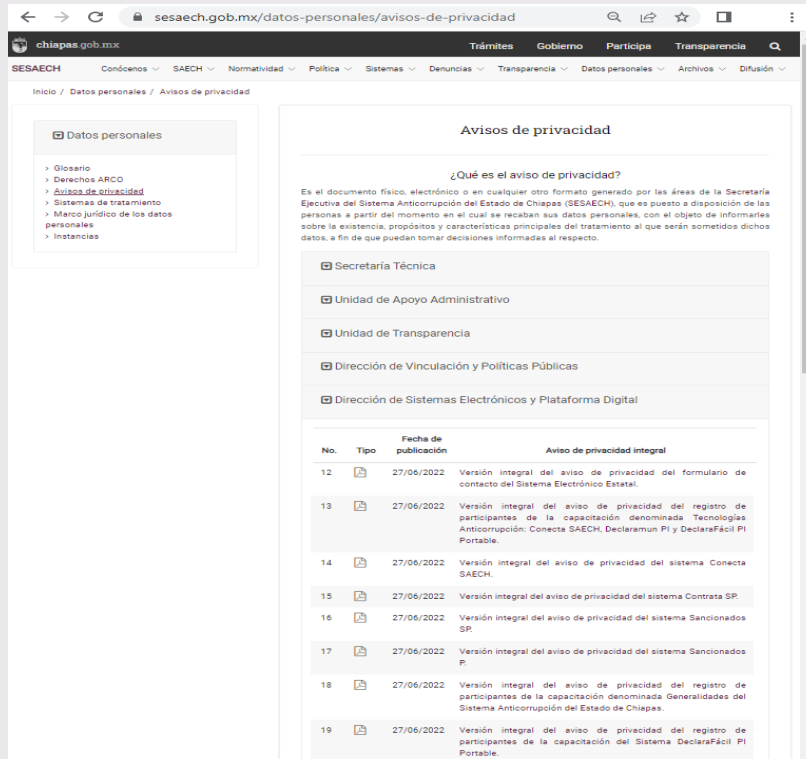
sesaech.gob.mx/datos-personales/avisos-de-privacidad

chiapas.gob.mx

Trámites Gobierno Participa Transparencia

SESAECH Conócenos SAECH Normatividad Política Sistemas Denuncias Transparencia Datos personales Archivos Difusión

Inicio / Datos personales / Avisos de privacidad

Datos personales

> Glosario
> Derechos ARCO
> Avisos de privacidad
> Sistemas de tratamiento
> Marco jurídico de los datos personales
> Instancias

Avisos de privacidad

¿Qué es el aviso de privacidad?

Es el documento físico, electrónico o en cualquier otro formato generado por las áreas de la Secretaría Ejecutiva del Sistema Anticorrupción del Estado de Chiapas (SESAECH), que es puesto a disposición de las personas a partir del momento en el cual se recaban sus datos personales, con el objeto de informarles sobre la existencia, propósitos y características principales del tratamiento al que serán sometidos dichos datos, a fin de que puedan tomar decisiones informadas al respecto.

Secretaría Técnica

Unidad de Apoyo Administrativo

Unidad de Transparencia

Dirección de Vinculación y Políticas Públicas

Dirección de Sistemas Electrónicos y Plataforma Digital

| No. | Tipo | Fecha de publicación | Aviso de privacidad integral |
|---|---|---|---|
| 12 | | 27/06/2022 | Versión integral del aviso de privacidad del formulario de contacto del Sistema Electrónico Estatal. |
| 13 | | 27/06/2022 | Versión integral del aviso de privacidad del registro de participantes de la capacitación denominada Tecnologías Anticorrupción: Conecta SAECH, Declaramun PI y DeclaraFácil PI Portable. |
| 14 | | 27/06/2022 | Versión integral del aviso de privacidad del sistema Conecta SAECH. |
| 15 | | 27/06/2022 | Versión integral del aviso de privacidad del sistema Contrata SP. |
| 16 | | 27/06/2022 | Versión integral del aviso de privacidad del sistema Sancionados SP. |
| 17 | | 27/06/2022 | Versión integral del aviso de privacidad del sistema Sancionados P. |
| 18 | | 27/06/2022 | Versión integral del aviso de privacidad del registro de participantes de la capacitación denominada Generalidades del Sistema Anticorrupción del Estado de Chiapas. |
| 19 | | 27/06/2022 | Versión integral del aviso de privacidad del registro de participantes de la capacitación del Sistema DeclaraFácil PI Portable. |